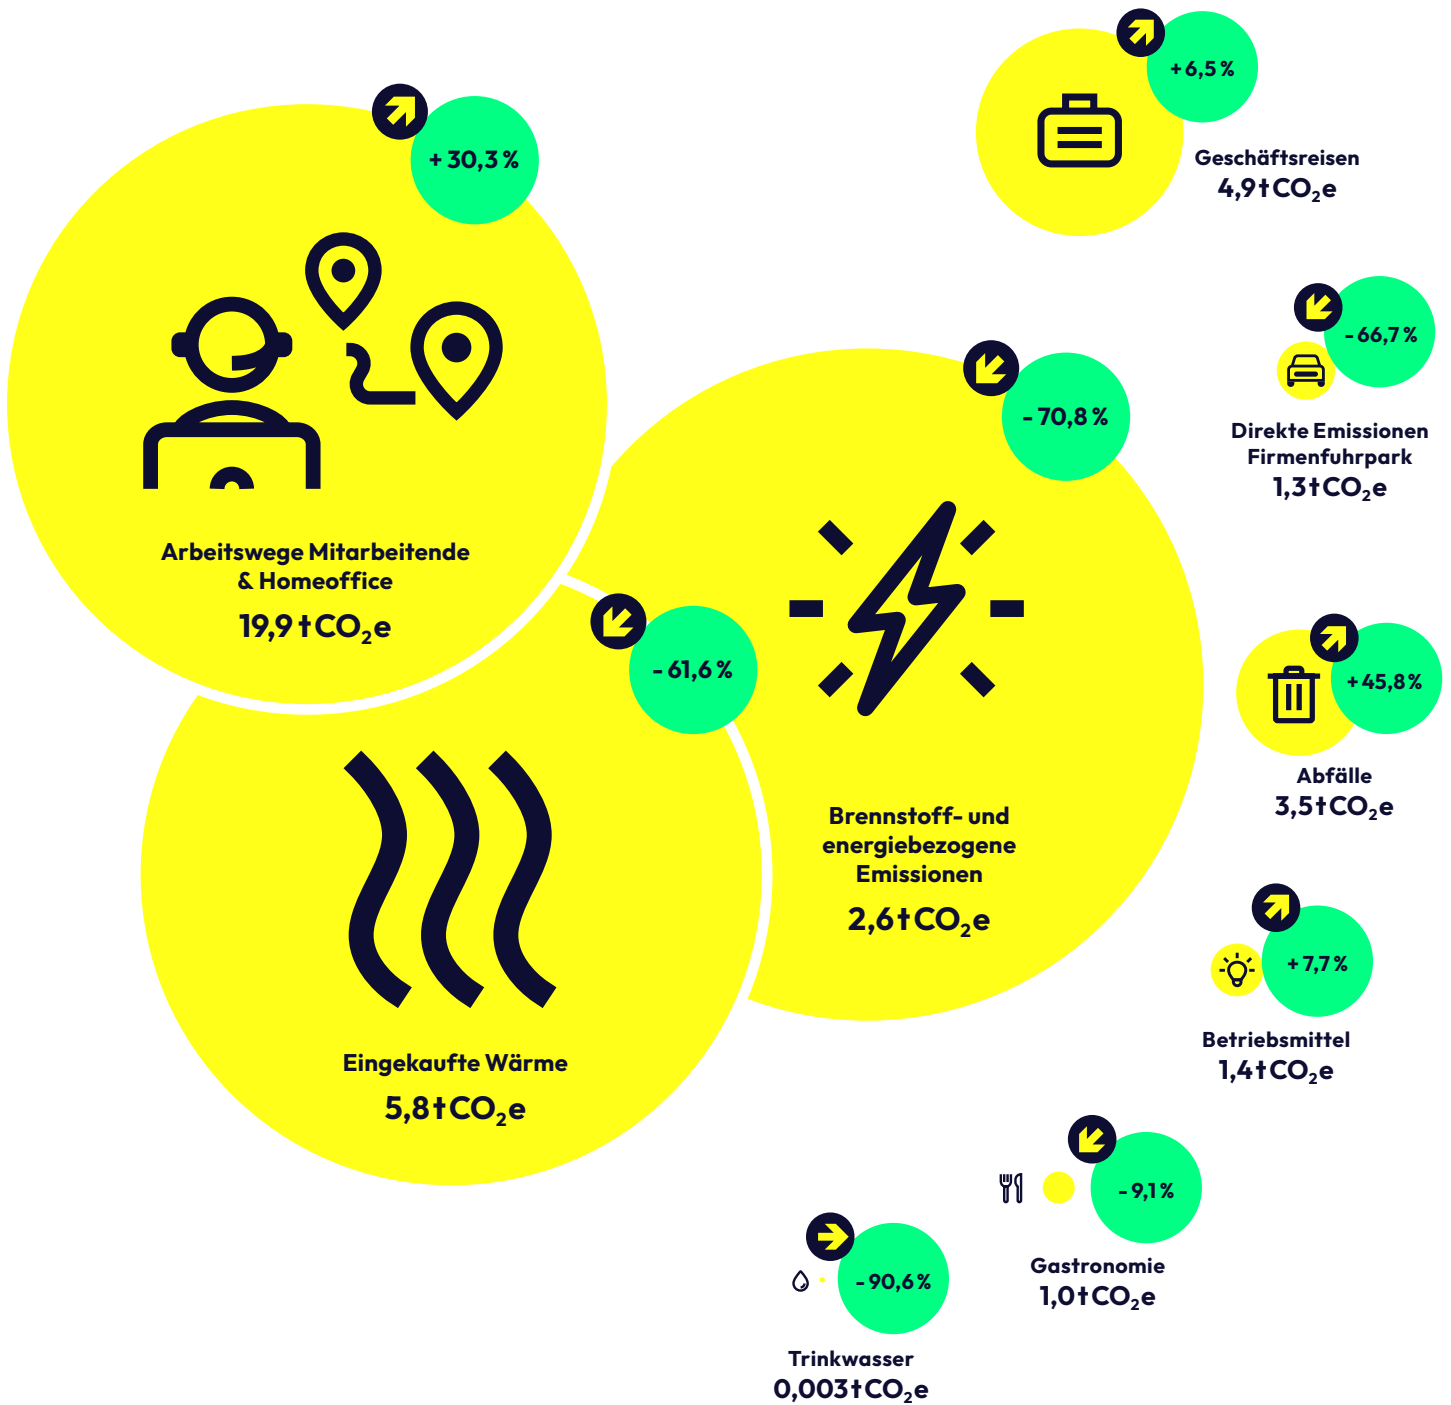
+ 6,5 %
Geschäftsreisen
4,9 t $CO_2$e

+ 30,3 %
Arbeitswege Mitarbeitende & Homeoffice
19,9 t $CO_2$e

- 66,7 %
Direkte Emissionen Firmenfuhrpark
1,3 t $CO_2$e

- 70,8 %
Brennstoff- und energiebezogene Emissionen
2,6 t $CO_2$e

- 61,6 %
Eingekaufte Wärme
5,8 t $CO_2$e

+ 45,8 %
Abfälle
3,5 t $CO_2$e

+ 7,7 %
Betriebsmittel
1,4 t $CO_2$e

- 9,1 %
Gastronomie
1,0 t $CO_2$e

- 90,6 %
Trinkwasser
0,003 t $CO_2$e